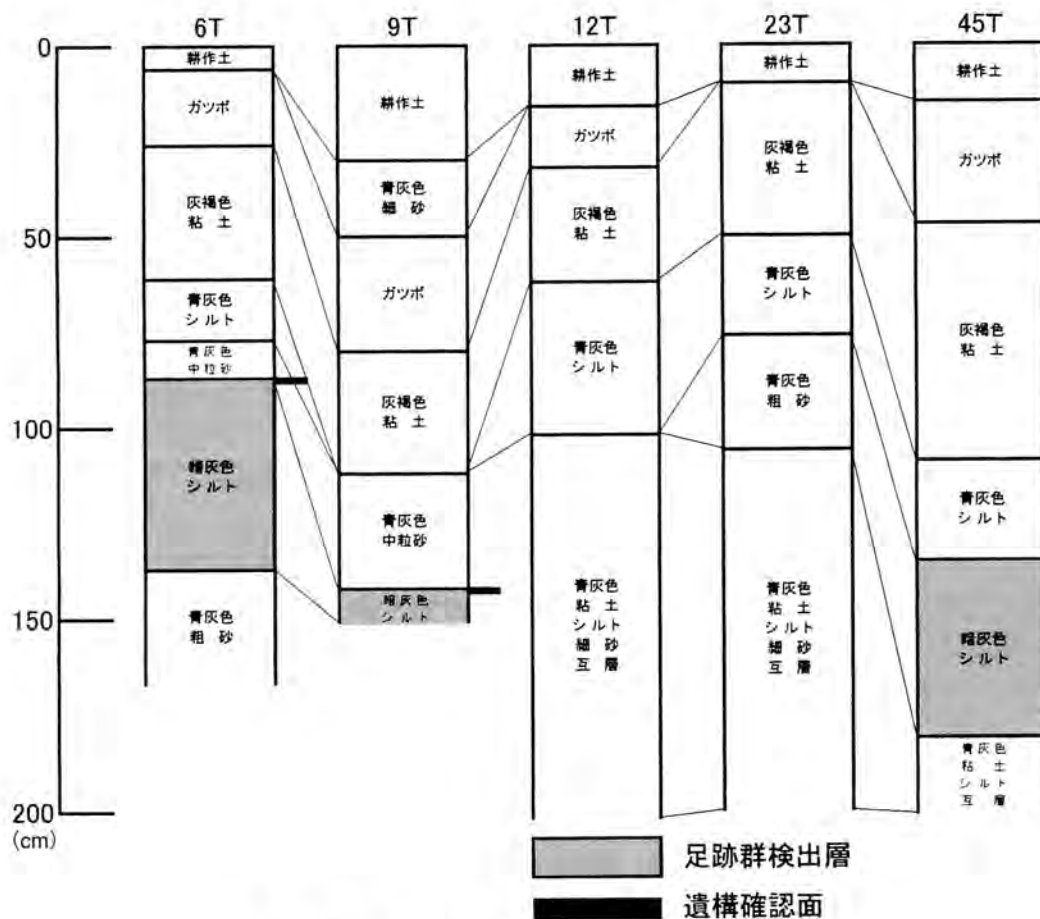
0
50
100
150
200
(cm)

6T
耕作土
ガツボ
灰褐色 粘土
青灰色 シルト
青灰色 中粒砂
暗灰色 シルト
青灰色 粗砂

9T
耕作土
青灰色 細砂
ガツボ
灰褐色 粘土
青灰色 中粒砂
暗灰色 シルト

12T
耕作土
ガツボ
灰褐色 粘土
青灰色 シルト
青灰色 粘土 シルト 細砂 互層

23T
耕作土
灰褐色 粘土
青灰色 シルト
青灰色 粗砂
青灰色 粘土 シルト 細砂 互層

45T
耕作土
ガツボ
灰褐色 粘土
青灰色 シルト
暗灰色 シルト
青灰色 粘土 シルト 互層

足跡群検出層
遺構確認面